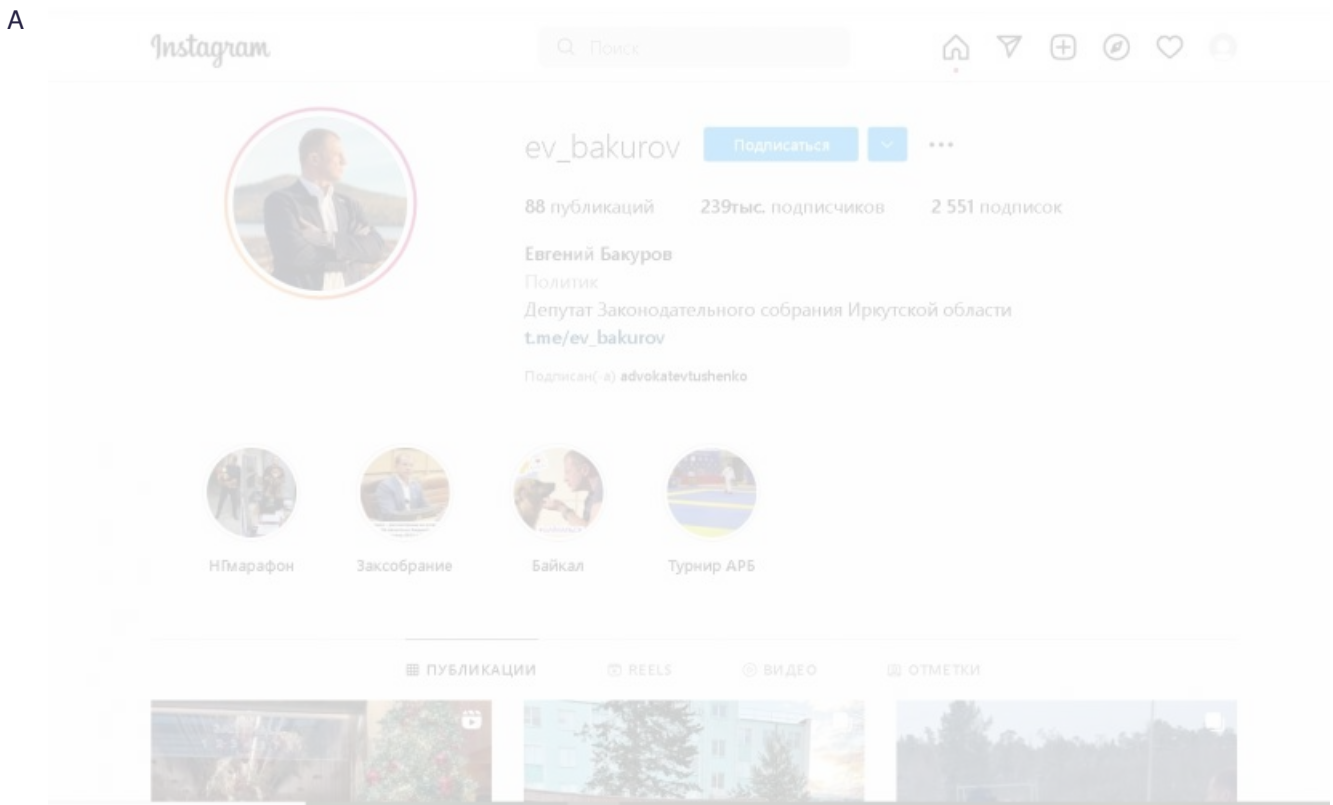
A

Instagram

Поиск

ev_bakurov Подписаться

88 публикаций 239тыс. подписчиков 2 551 подписок

Евгений Бакуров
Политик
Депутат Законодательного собрания Иркутской области
t.me/ev_bakurov

Подписан(-а) advokatevtushenko

НГмарафон Заксобрание Байкал Турнир АРБ

ПУБЛИКАЦИИ REELS ВИДЕО ОТМЕТКИ